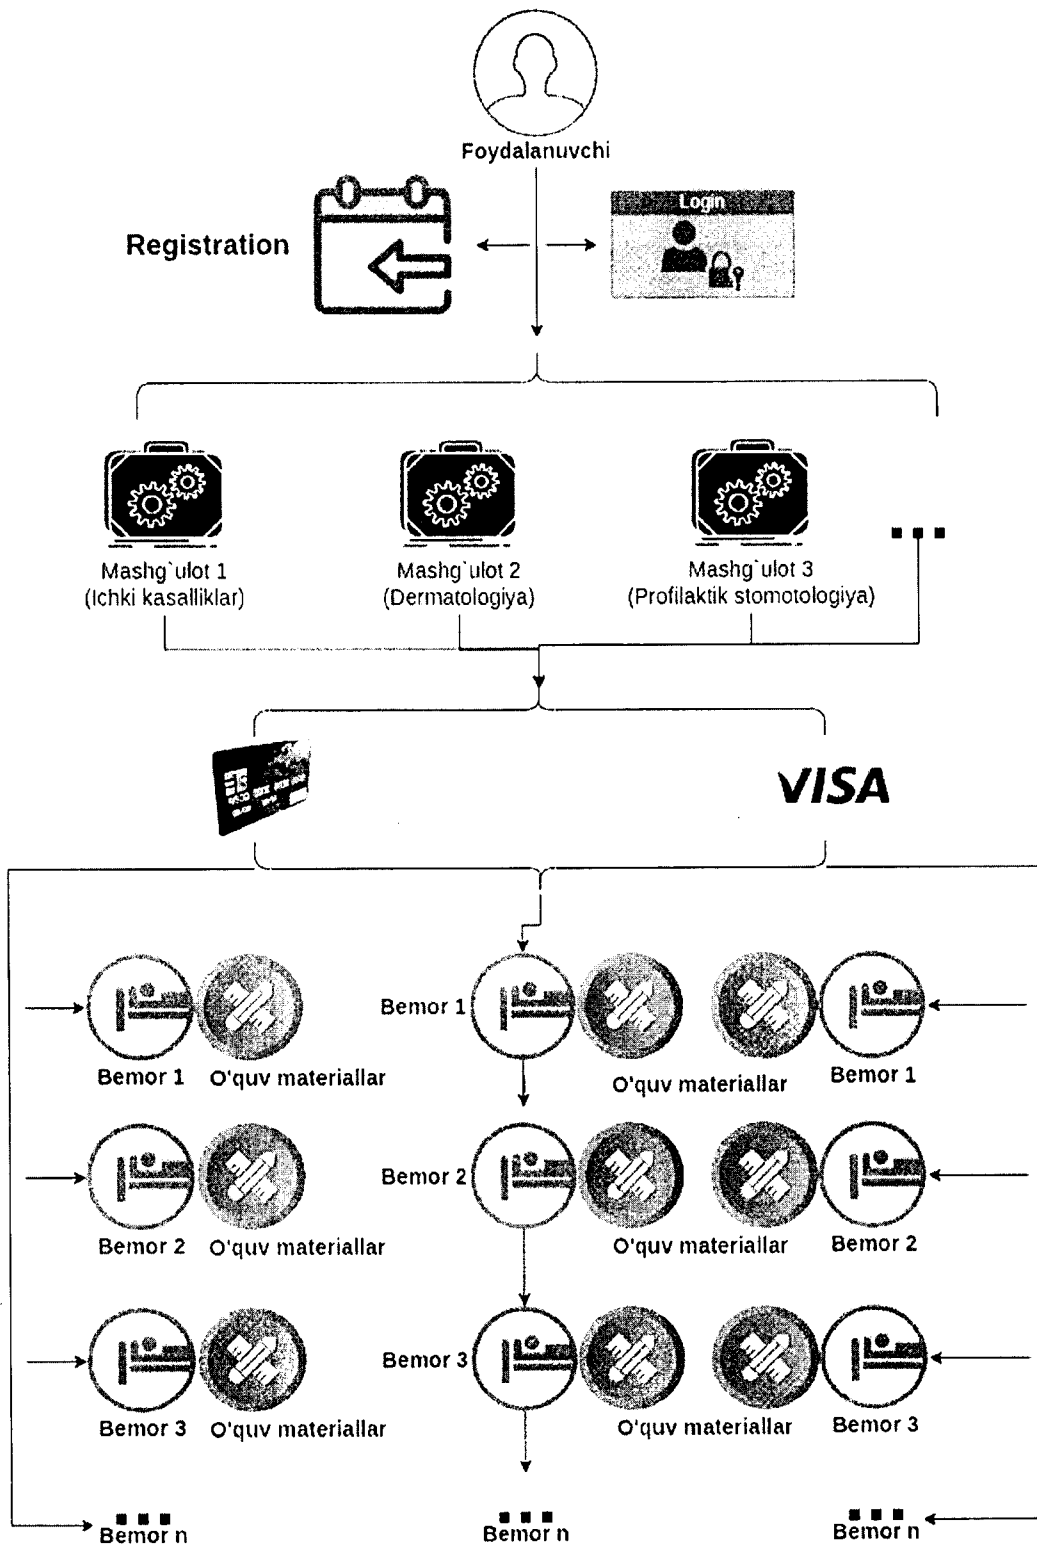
Foydalanuvchi

Registration

Login

Mashg`ulot 1
(Ichki kasalliklar)

Mashg`ulot 2
(Dermatologiya)

Mashg`ulot 3
(Profilaktik stomotologiya)

...

VISA

Bemor 1 O'quv materiallar

Bemor 1

O'quv materiallar Bemor 1

Bemor 2 O'quv materiallar

Bemor 2

O'quv materiallar Bemor 2

Bemor 3 O'quv materiallar

Bemor 3

O'quv materiallar Bemor 3

Bemor n

Bemor n

Bemor n